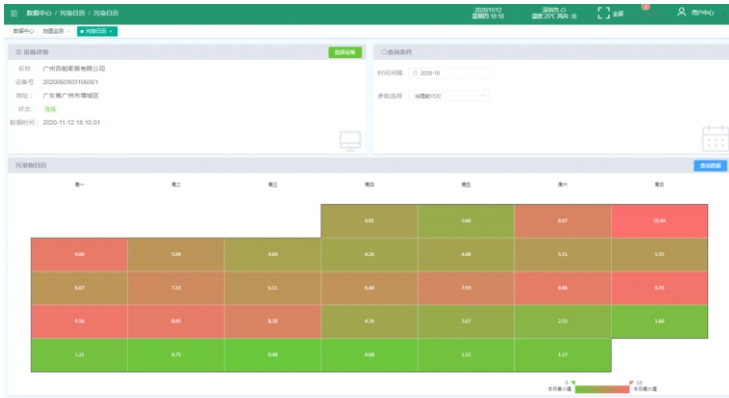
数据中心 / 污染日历 / 污染日历

2020/11/12 星期四 10:10

深圳市 小 温度:25℃ 风向:北

全屏

用户中心

数据中心 | 地图监测 | ● 污染日历 ×

设备详情

选择设备

名称: 广州百能家居有限公司

设备号: 2020060903106301

地址: 广东省广州市增城区

状态: 在线

数据时间: 2020-11-12 10:10:01

查询条件

时间间隔 2020-10

参数选择 油烟的VOC

污染物日历

查询数据

| 周一 | 周二 | 周三 | 周四 | 周五 | 周六 | 周日 |
|---|---|---|---|---|---|---|
| | | | 4.85 | 3.66 | 8.07 | 10.44 |
| 9.46 | 5.99 | 6.69 | 6.26 | 4.46 | 5.51 | 5.51 |
| 6.07 | 7.51 | 6.11 | 6.40 | 7.59 | 8.86 | 9.71 |
| 9.16 | 8.65 | 8.19 | 6.36 | 3.67 | 2.53 | 1.06 |
| 1.21 | 0.75 | 0.68 | 0.68 | 1.13 | 1.17 | |

0 本月最小值

10 本月最大值